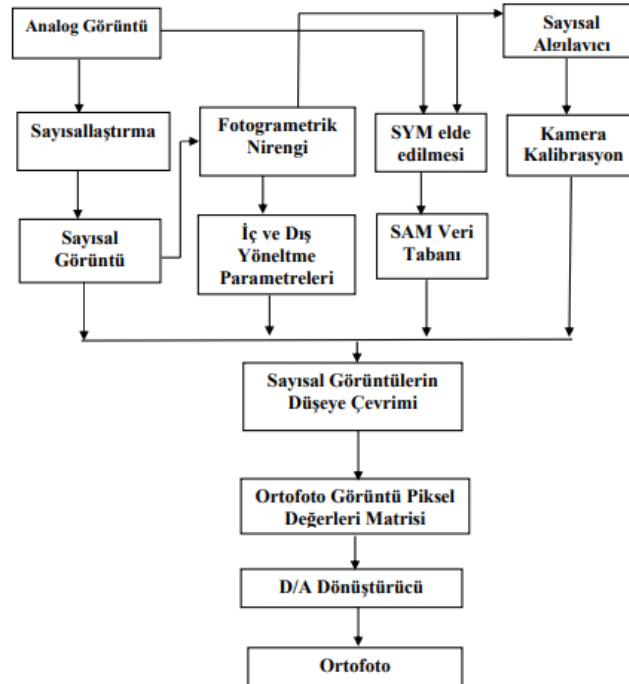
Analog Görüntü

Sayısal Algılavıcı

Sayısallaştırma

Fotogrametrik Nirengi

SYM elde edilmesi

Kamera Kalibrasyon

Sayısal Görüntü

İç ve Dış Yöneltme Parametreleri

SAM Veri Tabanı

Sayısal Görüntülerin Düşeye Çevrimi

Ortofoto Görüntü Piksel Değerleri Matrisi

D/A Dönüştürücü

Ortofoto